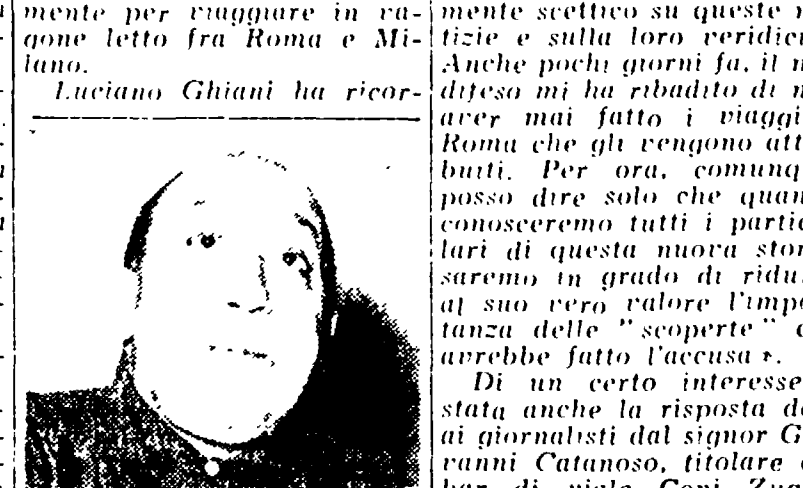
mente per viaggiare in vagone letto fra Roma e Milano.

Luciano Ghiani ha ricor-

mente scettico su queste n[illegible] tizie e sulla loro veridici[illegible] Anche pochi giorni fa, il n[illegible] difeso mi ha ribadito di n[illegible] aver mai fatto i viaggi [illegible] Roma che gli vengono att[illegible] buiti. Per ora, comunq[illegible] posso dire solo che quan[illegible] conosceremo tutti i partic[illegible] lari di questa nuova stor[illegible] saremo in grado di ridu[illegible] al suo vero valore l'impo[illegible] tanza delle "scoperte" c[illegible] avrebbe fatto l'accusa ».

Di un certo interesse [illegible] stata anche la risposta d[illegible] ai giornalisti dal signor G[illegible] vanni Catanoso, titolare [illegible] bar di viale Cori Zug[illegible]